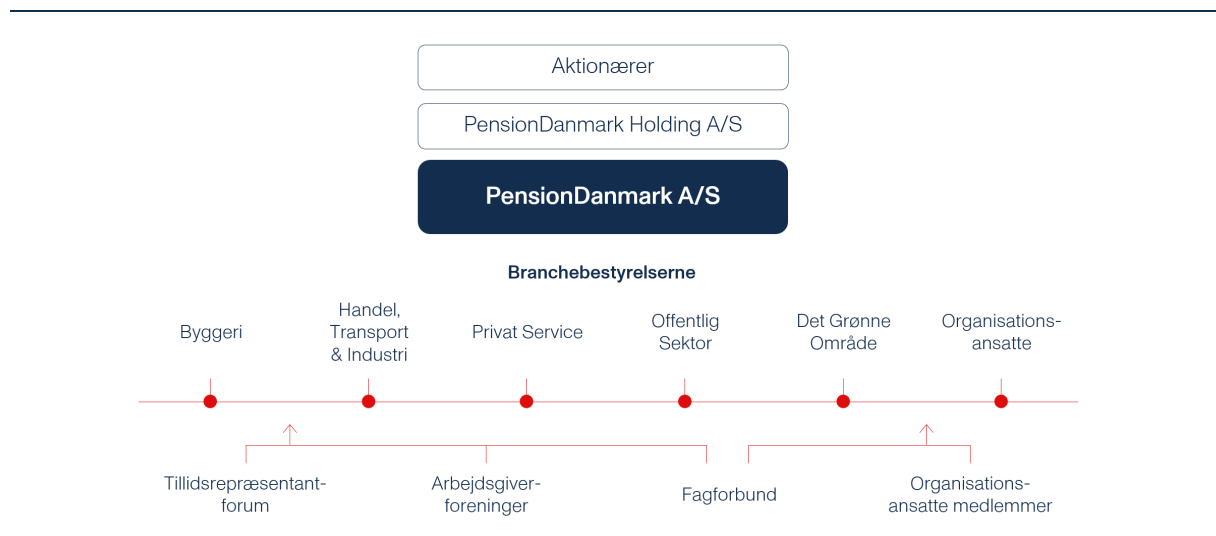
Aktionærer

PensionDanmark Holding A/S

PensionDanmark A/S

Branchebestyrelserne

Byggeri

Handel, Transport & Industri

Privat Service

Offentlig Sektor

Det Grønne Område

Organisations-ansatte

Tillidsrepræsentant-forum

Arbejdsgiver-foreninger

Fagforbund

Organisations-ansatte medlemmer